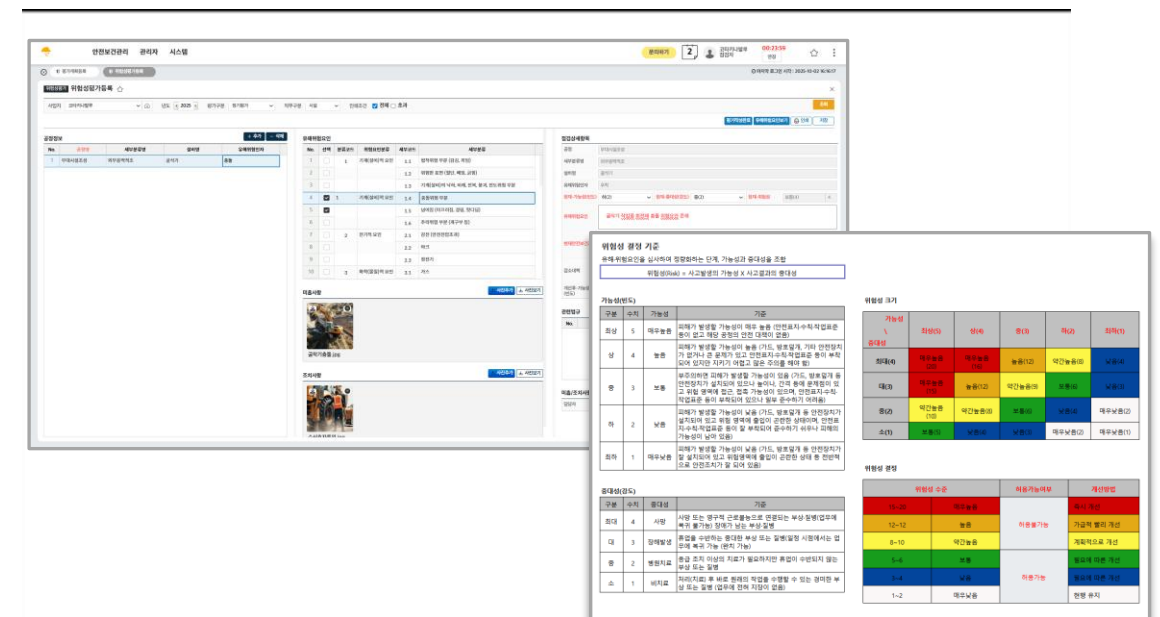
안전보건관리 관리자 시스템

2

00:33:59

위험성평가등록

사업자 오마이시템주 년도 2025

공정정보

No. 공정명 세부공정명 설비명 유해위험인자
1 하대이동조정 하우징제거조 공기구 호흡

유해위험요인

No. 선택 분류코드 위험요인분류 세부코드 세부분류
1 1 기계(설비)적 요인 1.1 협착위험 부분 (감김, 끼임)
2 1.2 위험한 표면 (절단, 베임, 긁힘)
3 1.3 기계(설비)의 낙하, 비래, 전복, 붕괴, 전도위험 부분
4 1 기계(설비)적 요인 1.4 충돌위험 부분
5 1.5 넘어짐 (미끄러짐, 걸림, 헛디딤)
6 1.6 추락위험 부분 (개구부 등)
7 2 전기적 요인 2.1 감전 (안전전압초과)
8 2.2 아크
9 2.3 정전기
10 3 화학(물질)적 요인 3.1 가스

미흡사항

공적가용을

조치사항

위험성 결정 기준

유해·위험요인을 심사하여 정량화하는 단계, 가능성과 중대성을 조합

위험성(Risk) = 사고발생의 가능성 X 사고결과의 중대성

가능성(빈도)

| 구분 | 수치 | 가능성 | 기준 |
|---|---|---|---|
| 최상 | 5 | 매우높음 | 피해가 발생할 가능성이 매우 높음 (안전표지·수칙·작업표준 등이 없고 해당 공정의 안전 대책이 안됨) |
| 상 | 4 | 높음 | 피해가 발생할 가능성이 높음 (가드, 방호덮개, 기타 안전장치가 없거나 준 꼭계가 있고 안전표지·수칙·작업표준 등이 부적정이 있지만 지키기 어렵고 많은 주의를 해야 함) |
| 중 | 3 | 보통 | 부주의하면 피해가 발생할 가능성이 있음 (가드, 방호덮개 등 안전장치가 설치되어 있고 높아나, 간격 등에 문제점이 있고 위험 영역에 접근, 접촉 가능성이 있으며, 안전표지·수칙·작업표준 등이 부착되어 있으나 일부 준수하기 어려움) |
| 하 | 2 | 낮음 | 피해가 발생할 가능성이 낮음 (가드, 방호덮개 등 안전장치가 설치되어 있고 위험 영역에 출입이 곤란한 상태이며, 안전표지·수칙·작업표준 등이 부착되어 있어 준수하기 쉬우나 피해의 가능성이 남아 있음) |
| 최하 | 1 | 매우낮음 | 피해가 발생할 가능성이 없음 (가드, 방호덮개 등 안전장치가 잘 설치되어 있고 위험영역에 출입이 곤란한 상태 등 전반적으로 안전조치가 잘 되어 있음) |

중대성(강도)

| 구분 | 수치 | 중대성 | 기준 |
|---|---|---|---|
| 최대 | 4 | 사망 | 사망 또는 영구적 근로불능으로 연결되는 부상·질병(업무에 복귀 불가능) 장애가 남는 부상·질병 |
| 대 | 3 | 장애발생 | 휴업을 수반하는 중대한 부상 또는 질병(일정 시점에서는 업무에 복귀 가능(완치 가능)) |
| 중 | 2 | 병원치료 | 응급 조치 이상의 치료가 필요하지만 휴업이 수반되지 않는 부상 또는 질병 |
| 소 | 1 | 비치료 | 처리(치료) 후 바로 원래의 작업을 수행할 수 있는 경미한 부상 또는 질병 (업무에 전혀 지장이 없음) |

위험성 크기

| 가능성 \ 중대성 | 최상(5) | 상(4) | 중(3) | 하(2) | 최하(1) |
|---|---|---|---|---|---|
| 최대(4) | 매우높음(20) | 매우높음(16) | 높음(12) | 약간높음(8) | 낮음(4) |
| 대(3) | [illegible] | 높음(12) | 약간높음(9) | 보통(6) | 낮음(3) |
| 중(2) | 약간높음(10) | 약간높음(8) | 보통(6) | 낮음(4) | 매우낮음(2) |
| 소(1) | 보통(5) | 낮음(4) | 낮음(3) | 매우낮음(2) | 매우낮음(1) |

위험성 결정

| 위험성 수준 | | 허용가능여부 | 개선방법 |
|---|---|---|---|
| 15~20 | 매우높음 | 허용불가능 | 즉시 개선 |
| 12~12 | 높음 | | 가급적 빨리 개선 |
| 8~10 | 약간높음 | | 계획적으로 개선 |
| 5~6 | 보통 | 허용가능 | 필요에 따른 개선 |
| 3~4 | 낮음 | | 필요에 따른 개선 |
| 1~2 | 매우낮음 | | 현행 유지 |